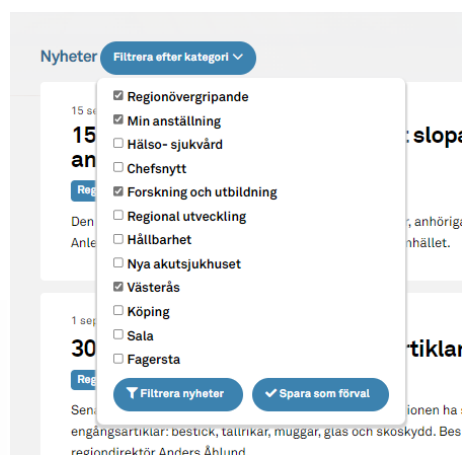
Nyheter Filtrera efter kategori

15 se
15 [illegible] slopa
an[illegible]
Regi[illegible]
Den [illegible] anhöriga
Anle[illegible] nhället.

☑ Regionövergripande
☑ Min anställning
☐ Hälso- sjukvård
☐ Chefsnytt
☑ Forskning och utbildning
☐ Regional utveckling
☐ Hållbarhet
☐ Nya akutsjukhuset
☑ Västerås
☐ Köping
☐ Sala
☐ Fagersta

Filtrera nyheter
Spara som förval

1 sep
30 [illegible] rtiklar
Regi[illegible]
Sena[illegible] ionen ha s
engångsartiklar: bestick, tallrikar, muggar, glas och skoskydd. Bes
regiondirektör Anders Åhlund